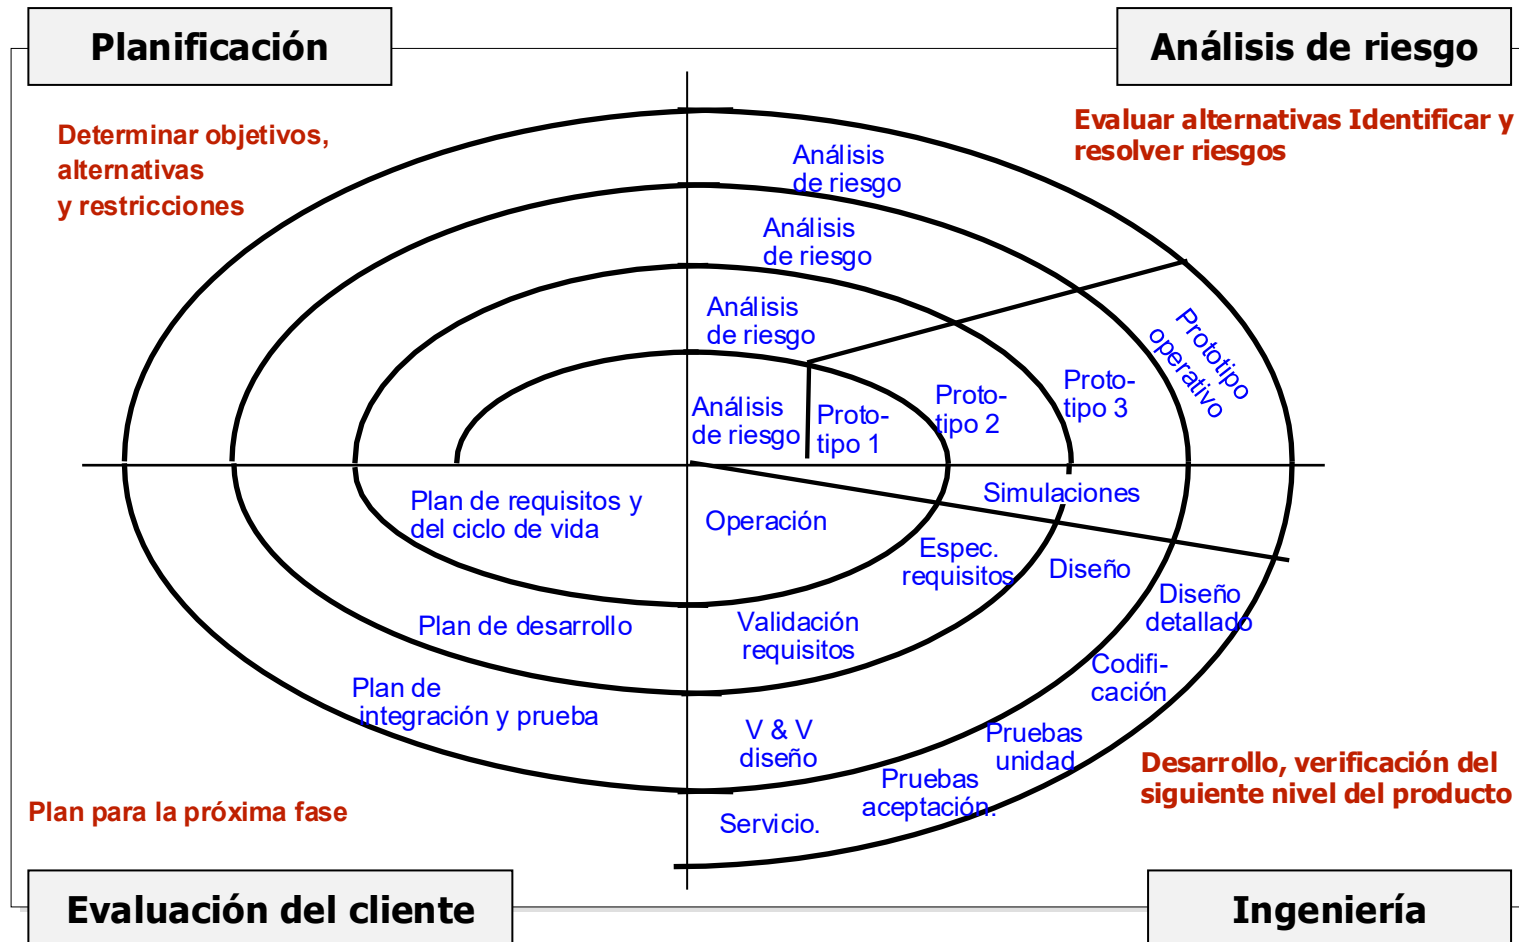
Planificación

Análisis de riesgo

Determinar objetivos, alternativas y restricciones

Evaluar alternativas Identificar y resolver riesgos

Análisis de riesgo

Análisis de riesgo

Análisis de riesgo

Análisis de riesgo

Proto-tipo 1

Proto-tipo 2

Proto-tipo 3

Prototipo operativo

Simulaciones

Plan de requisitos y del ciclo de vida

Operación

Espec. requisitos

Diseño

Diseño detallado

Plan de desarrollo

Validación requisitos

Codifi-cación

Plan de integración y prueba

V & V diseño

Pruebas unidad

Pruebas aceptación.

Servicio.

Desarrollo, verificación del siguiente nivel del producto

Plan para la próxima fase

Evaluación del cliente

Ingeniería